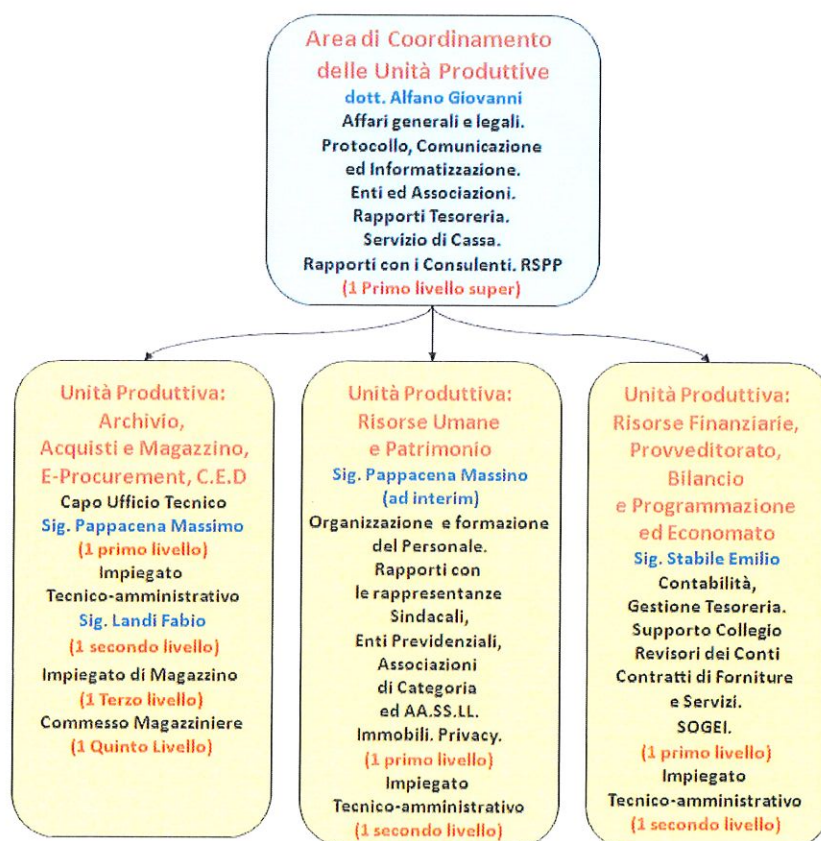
Area di Coordinamento delle Unità Produttive
dott. Alfano Giovanni
Affari generali e legali.
Protocollo, Comunicazione ed Informatizzazione.
Enti ed Associazioni.
Rapporti Tesoreria.
Servizio di Cassa.
Rapporti con i Consulenti. RSPP
(1 Primo livello super)

Unità Produttiva: Archivio, Acquisti e Magazzino, E-Procurement, C.E.D
Capo Ufficio Tecnico
Sig. Pappacena Massimo
(1 primo livello)
Impiegato Tecnico-amministrativo
Sig. Landi Fabio
(1 secondo livello)
Impiegato di Magazzino
(1 Terzo livello)
Commesso Magazziniere
(1 Quinto Livello)

Unità Produttiva: Risorse Umane e Patrimonio
Sig. Pappacena Massino
(ad interim)
Organizzazione e formazione del Personale.
Rapporti con le rappresentanze Sindacali, Enti Previdenziali, Associazioni di Categoria ed AA.SS.LL.
Immobili. Privacy.
(1 primo livello)
Impiegato Tecnico-amministrativo
(1 secondo livello)

Unità Produttiva: Risorse Finanziarie, Provveditorato, Bilancio e Programmazione ed Economato
Sig. Stabile Emilio
Contabilità, Gestione Tesoreria.
Supporto Collegio Revisori dei Conti
Contratti di Forniture e Servizi.
SOGEI.
(1 primo livello)
Impiegato Tecnico-amministrativo
(1 secondo livello)